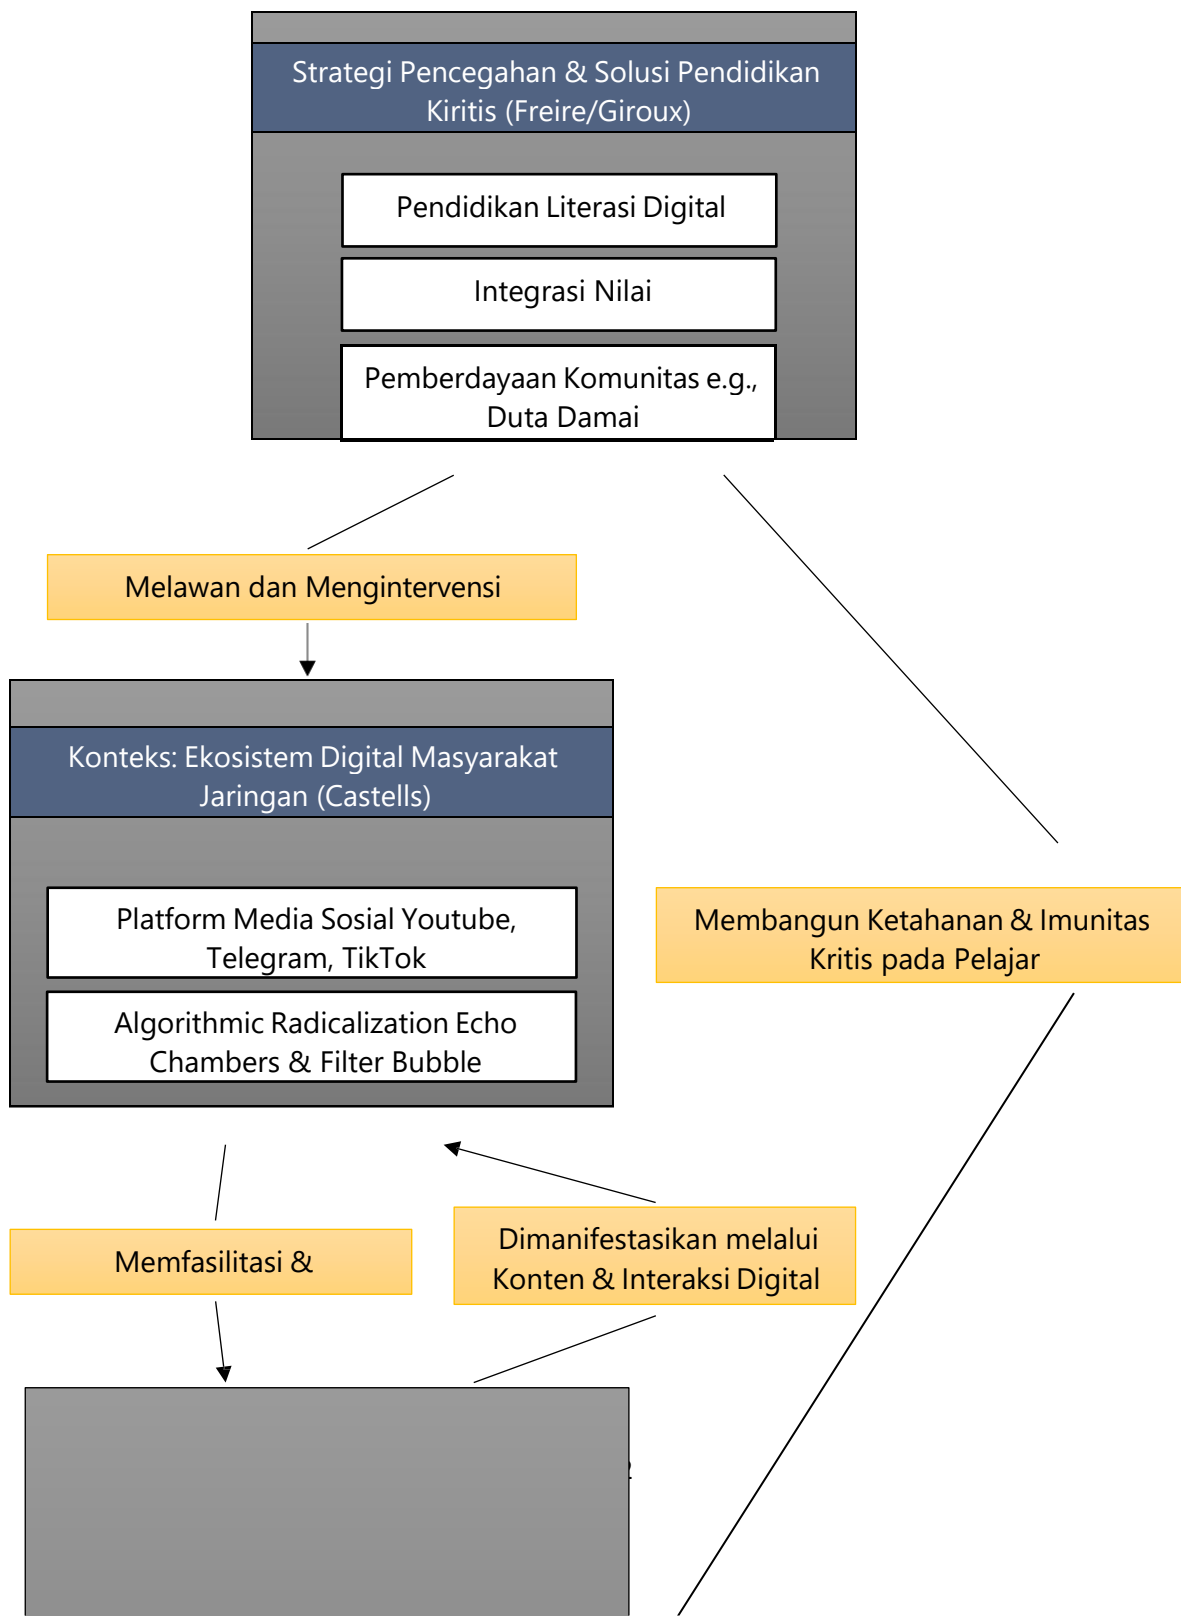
Strategi Pencegahan & Solusi Pendidikan Kiritis (Freire/Giroux)

Pendidikan Literasi Digital

Integrasi Nilai

Pemberdayaan Komunitas e.g., Duta Damai

Melawan dan Mengintervensi

Konteks: Ekosistem Digital Masyarakat Jaringan (Castells)

Platform Media Sosial Youtube, Telegram, TikTok

Algorithmic Radicalization Echo Chambers & Filter Bubble

Membangun Ketahanan & Imunitas Kritis pada Pelajar

Memfasilitasi &

Dimanifestasikan melalui Konten & Interaksi Digital